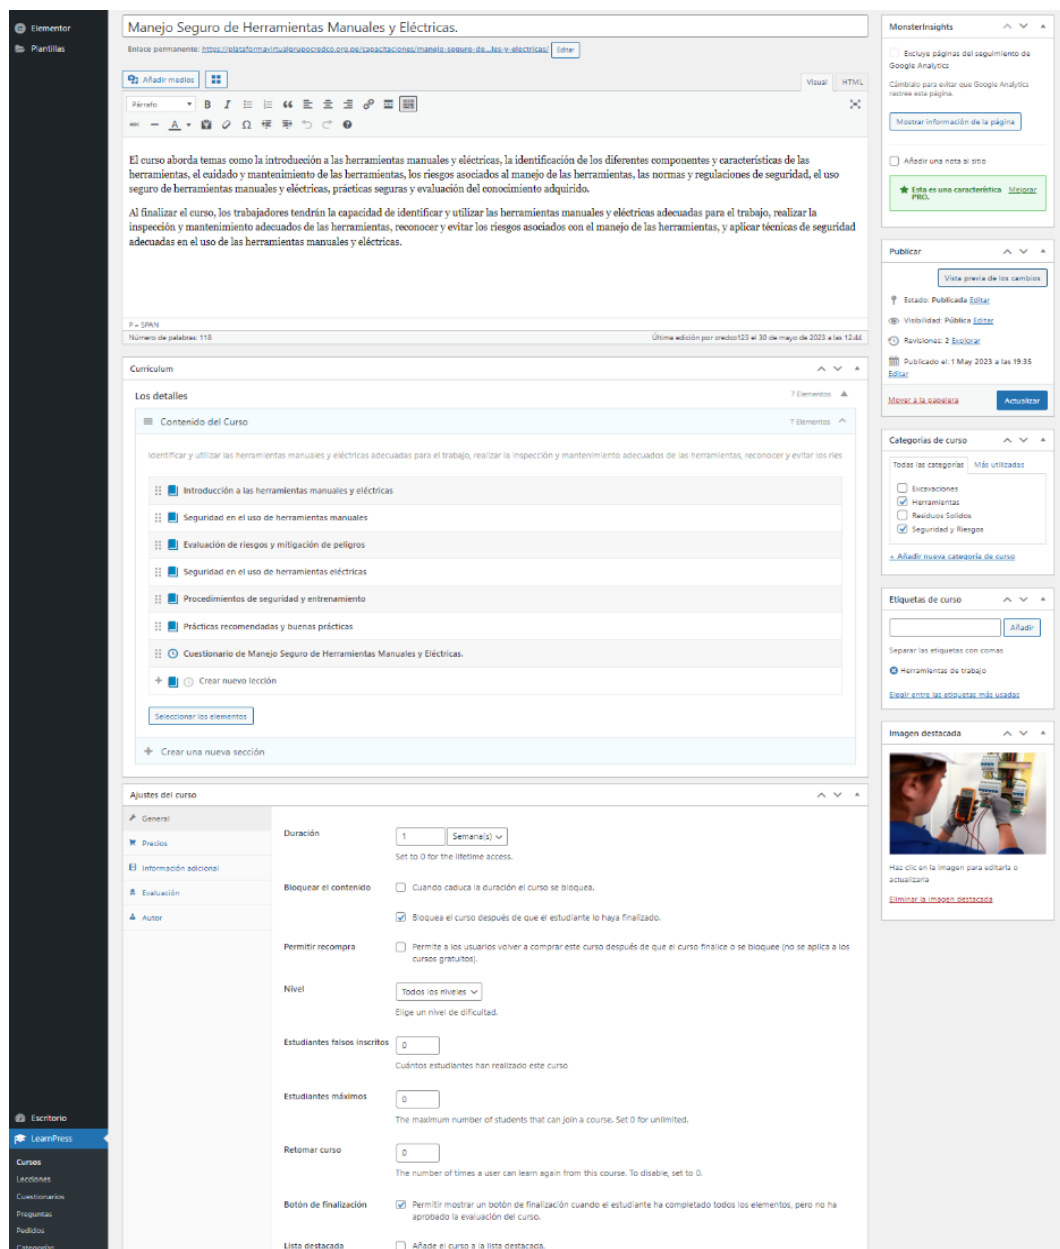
Elementor
Plantillas

Manejo Seguro de Herramientas Manuales y Eléctricas.

Enlace permanente: https://plataformavirtualgrupocredco.org.pe/capacitaciones/manejo-seguro-de...les-y-electricas/ Editar

Añadir medios

Visual HTML

Párrafo

El curso aborda temas como la introducción a las herramientas manuales y eléctricas, la identificación de los diferentes componentes y características de las herramientas, el cuidado y mantenimiento de las herramientas, los riesgos asociados al manejo de las herramientas, las normas y regulaciones de seguridad, el uso seguro de herramientas manuales y eléctricas, prácticas seguras y evaluación del conocimiento adquirido.

Al finalizar el curso, los trabajadores tendrán la capacidad de identificar y utilizar las herramientas manuales y eléctricas adecuadas para el trabajo, realizar la inspección y mantenimiento adecuados de las herramientas, reconocer y evitar los riesgos asociados con el manejo de las herramientas, y aplicar técnicas de seguridad adecuadas en el uso de las herramientas manuales y eléctricas.

P » SPAN

Número de palabras: 118

Última edición por credco123 el 30 de mayo de 2023 a las 12:44

Curriculum

Los detalles 7 Elementos

Contenido del Curso 7 Elementos

Identificar y utilizar las herramientas manuales y eléctricas adecuadas para el trabajo, realizar la inspección y mantenimiento adecuados de las herramientas, reconocer y evitar los ries

Introducción a las herramientas manuales y eléctricas
Seguridad en el uso de herramientas manuales
Evaluación de riesgos y mitigación de peligros
Seguridad en el uso de herramientas eléctricas
Procedimientos de seguridad y entrenamiento
Prácticas recomendadas y buenas prácticas
Cuestionario de Manejo Seguro de Herramientas Manuales y Eléctricas.
Crear nuevo lección

Seleccionar los elementos

Crear una nueva sección

Ajustes del curso

General
Precios
Información adicional
Evaluación
Autor

Duración 1 Semana(s)
Set to 0 for the lifetime access.

Bloquear el contenido Cuando caduca la duración el curso se bloquea.
Bloquea el curso después de que el estudiante lo haya finalizado.

Permitir recompra Permite a los usuarios volver a comprar este curso después de que el curso finalice o se bloquee (no se aplica a los cursos gratuitos).

Nivel Todos los niveles
Elige un nivel de dificultad.

Estudiantes falsos inscritos 0
Cuántos estudiantes han realizado este curso

Estudiantes máximos 0
The maximum number of students that can join a course. Set 0 for unlimited.

Retomar curso 0
The number of times a user can learn again from this course. To disable, set to 0.

Botón de finalización Permitir mostrar un botón de finalización cuando el estudiante ha completado todos los elementos, pero no ha aprobado la evaluación del curso.

Lista destacada Añade el curso a la lista destacada.

MonsterInsights
Excluye páginas del seguimiento de Google Analytics
Cámbialo para evitar que Google Analytics rastree esta página.
Mostrar información de la página
Añadir una nota al sitio
Esta es una característica PRO. Mejorar

Publicar
Vista previa de los cambios
Estado: Publicada Editar
Visibilidad: Pública Editar
Revisiones: 2 Explorar
Publicado el: 1 May 2023 a las 19:35 Editar
Mover a la papelera
Actualizar

Categorías de curso
Todas las categorías Más utilizadas
Excavaciones
Herramientas
Residuos Solidos
Seguridad y Riesgos
+ Añadir nueva categoría de curso

Etiquetas de curso
Añadir
Separar las etiquetas con comas
Herramientas de trabajo
Elegir entre las etiquetas más usadas

Imagen destacada
Haz clic en la imagen para editarla o actualizarla
Eliminar la imagen destacada

Escritorio
LearnPress
Cursos
Lecciones
Cuestionarios
Preguntas
Pedidos
Categorías